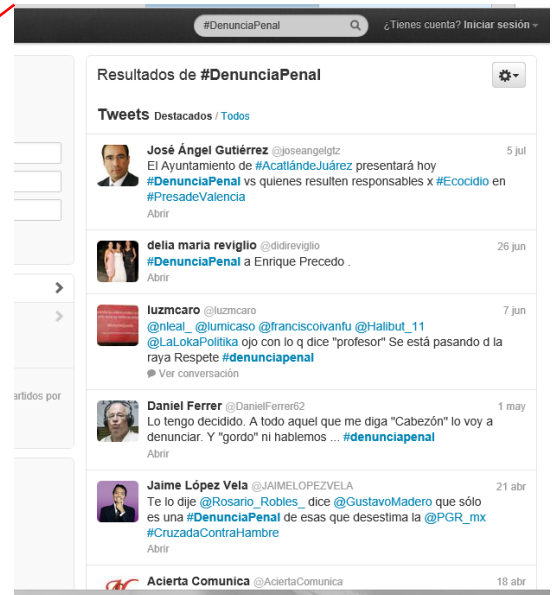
#DenunciaPenal

¿Tienes cuenta? Iniciar sesión

Resultados de #DenunciaPenal

Tweets Destacados / Todos

José Ángel Gutiérrez @joseangelgtz 5 jul
El Ayuntamiento de #AcatlándeJuárez presentará hoy #DenunciaPenal vs quienes resulten responsables x #Ecocidio en #PresadeValencia
Abrir

delia maria reviglio @didireviglio 26 jun
#DenunciaPenal a Enrique Precedo .
Abrir

luzmcaro @luzmcaro 7 jun
@nleal_ @lumicaso @franciscoivanfu @Halibut_11 @LaLokaPolitika ojo con lo q dice "profesor" Se está pasando d la raya Respete #denunciapenal
Ver conversación

artidos por

Daniel Ferrer @DanielFerrer62 1 may
Lo tengo decidido. A todo aquel que me diga "Cabezón" lo voy a denunciar. Y "gordo" ni hablemos ... #denunciapenal
Abrir

Jaime López Vela @JAIMELOPEZVELA 21 abr
Te lo dije @Rosario_Robles_ dice @GustavoMadero que sólo es una #DenunciaPenal de esas que desestima la @PGR_mx #CruzadaContraHambre
Abrir

Acierta Comunica @AciertaComunica 18 abr